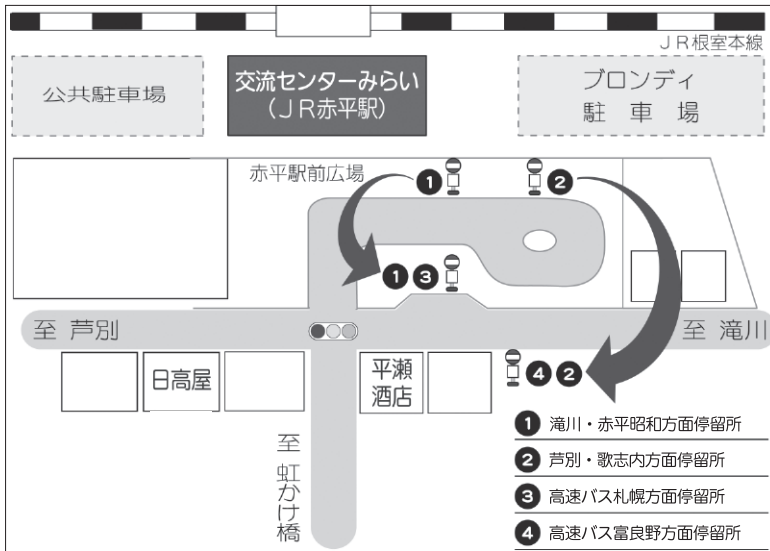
ＪＲ根室本線

公共駐車場

交流センターみらい
（ＪＲ赤平駅）

ブロンディ
駐 車 場

赤平駅前広場

1

2

1 3

至 芦別

至 滝川

日高屋

平瀬
酒店

4 2

至
虹
か
け
橋

1 滝川・赤平昭和方面停留所

2 芦別・歌志内方面停留所

3 高速バス札幌方面停留所

4 高速バス富良野方面停留所